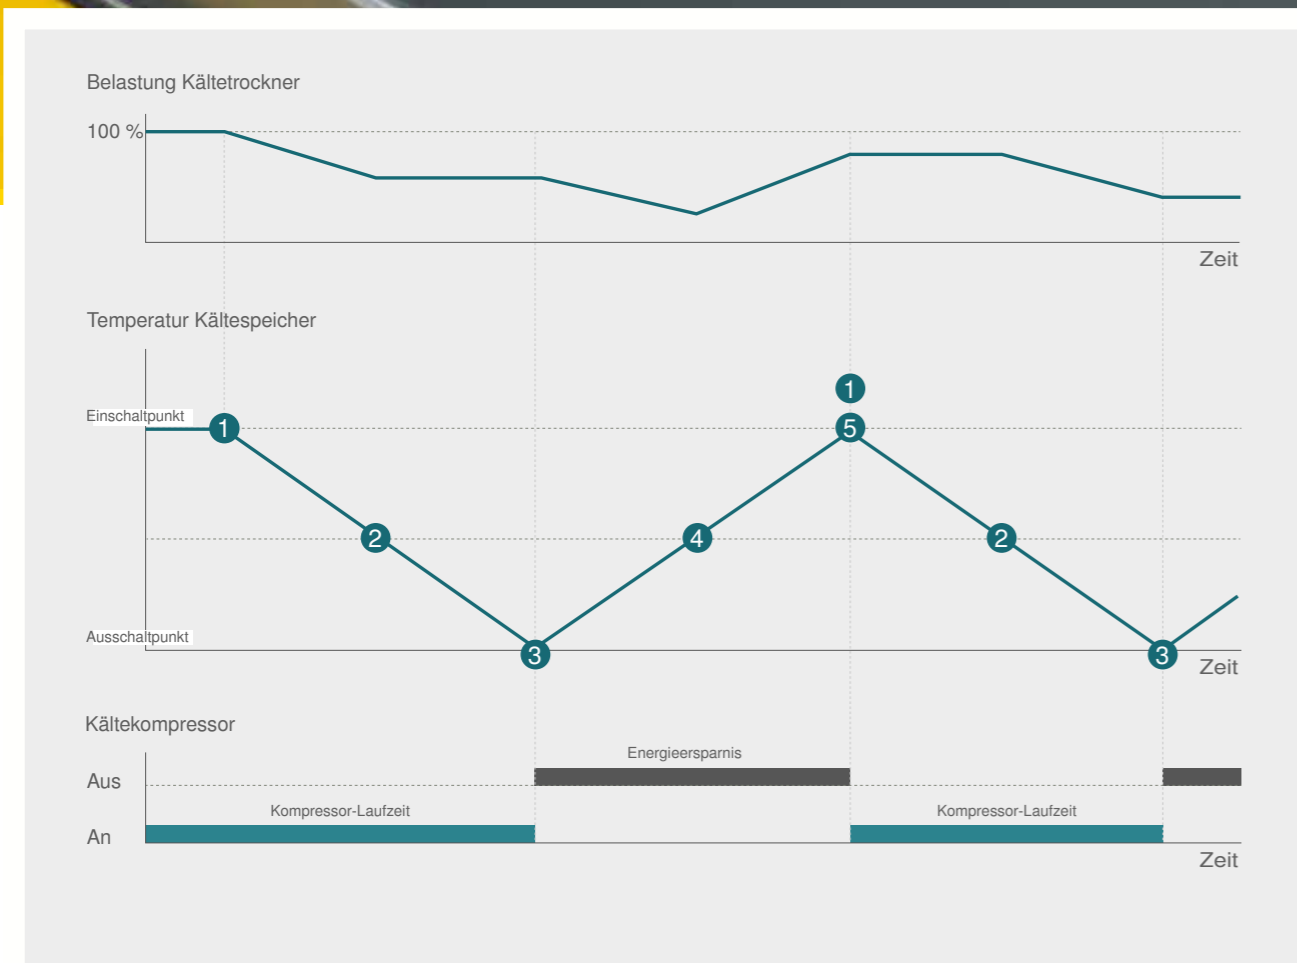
Belastung Kältetrockner

100 %

Zeit

Temperatur Kältespeicher

Einschaltpunkt

1

1

5

2

4

2

Ausschaltpunkt

3

3

Zeit

Kältekompressor

Energieersparnis

Aus

Kompressor-Laufzeit

Kompressor-Laufzeit

An

Zeit